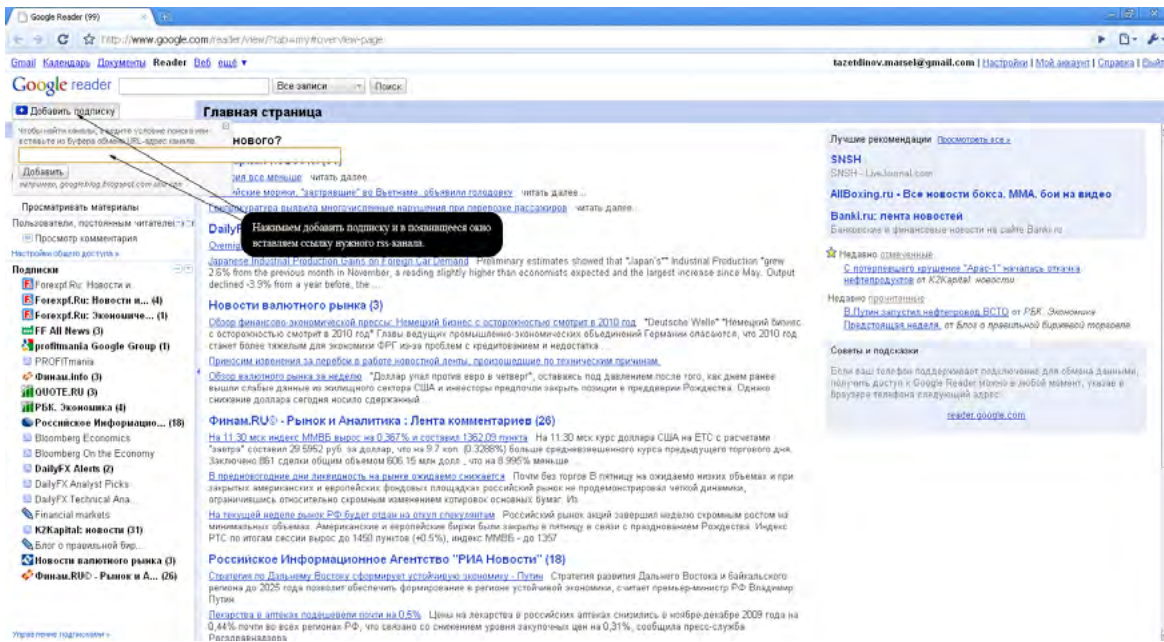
Google Reader (99)

http://www.google.com/reader/view/?tab=my#overview-page

Gmail Календарь Документы Reader Веб ещё ▾

tazetdinov.marsel@gmail.com | Настройки | Мой аккаунт | Справка | Выйти

Google reader

Все записи

Поиск

Добавить подписку

Главная страница

Чтобы найти каналы, введите условие поиска или вставьте из буфера обмена URL-адрес канала.

Добавить

например, googleblog.blogspot.com или новости

нового?

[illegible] все меньше читать далее...

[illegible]йские моряки, "застрявшие" во Вьетнаме, объявили голодовку читать далее...

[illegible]куратура выявила многочисленные нарушения при перевозке пассажиров читать далее...

Нажимаем добавить подписку и в появившееся окно вставляем ссылку нужного rss-канала.

Просматривать материалы

Пользователи, постоянным читателем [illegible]

Просмотр комментария

Настройки общего доступа »

Подписки

Forexpf.Ru: Новости и...

Forexpf.Ru: Новости и... (4)

Forexpf.Ru: Экономиче... (1)

FF All News (3)

profitmania Google Group (1)

PROFITmania

Финам.info (3)

QUOTE.RU (3)

РБК. Экономика (4)

Российское Информацио... (18)

Bloomberg Economics

Bloomberg On the Economy

DailyFX Alerts (2)

DailyFX Analyst Picks

DailyFX Technical Ana...

Financial markets

K2Kapital: новости (31)

Блог о правильной бир...

Новости валютного рынка (3)

Финам.RU© - Рынок и А... (26)

Управление подписками »

DailyF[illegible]

Overnig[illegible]

Japanese Industrial Production Gains on Foreign Car Demand Preliminary estimates showed that "Japan's** Industrial Production "grew 2.6% from the previous month in November, a reading slightly higher than economists expected and the largest increase since May. Output declined -3.9% from a year before, the ...

Новости валютного рынка (3)

Обзор финансово-экономической прессы: Немецкий бизнес с осторожностью смотрит в 2010 год "Deutsche Welle" "Немецкий бизнес с осторожностью смотрит в 2010 год" Главы ведущих промышленно-экономических объединений Германии опасаются, что 2010 год станет более тяжелым для экономики ФРГ из-за проблем с кредитованием и недостатка ...

Приносим извенения за перебои в работе новостной ленты, произошедшие по техническим причинам.

Обзор валютного рынка за неделю "Доллар упал против евро в четверг", оставаясь под давлением после того, как днем ранее вышли слабые данные из жилищного сектора США и инвесторы предпочли закрыть позиции в преддверии Рождества. Однако снижение доллара сегодня носило сдержанный ...

Финам.RU© - Рынок и Аналитика : Лента комментариев (26)

На 11:30 мск индекс ММВБ вырос на 0,367% и составил 1362,09 пункта На 11:30 мск курс доллара США на ЕТС с расчетами "завтра" составил 29,5952 руб. за доллар, что на 9,7 коп. (0,3288%) больше средневзвешенного курса предыдущего торгового дня. Заключено 861 сделки общим объемом 606,15 млн долл., что на 8,995% меньше ...

В предновогодние дни ликвидность на рынке ожидаемо снижается Почти без торгов В пятницу на ожидаемо низких объемах и при закрытых американских и европейских фондовых площадках российский рынок не продемонстрировал четкой динамики, ограничившись относительно скромным изменением котировок основных бумаг. Из ...

На текущей неделе рынок РФ будет отдан на откуп спекулянтам Российский рынок акций завершил неделю скромным ростом на минимальных объемах. Американские и европейские биржи были закрыты в пятницу в связи с празднованием Рождества. Индекс РТС по итогам сессии вырос до 1450 пунктов (+0,5%), индекс ММВБ - до 1357 ...

Российское Информационное Агентство "РИА Новости" (18)

Стратегия по Дальнему Востоку сформирует устойчивую экономику - Путин Стратегия развития Дальнего Востока и байкальского региона до 2025 года позволит обеспечить формирование в регионе устойчивой экономики, считает премьер-министр РФ Владимир Путин.

Лекарства в аптеках подешевели почти на 0,5% Цены на лекарства в российских аптеках снизились в ноябре-декабре 2009 года на 0,44% почти во всех регионах РФ, что связано со снижением уровня закупочных цен на 0,31%, сообщила пресс-служба Росздравнадзора.

Лучшие рекомендации Просмотреть все »

SNSH
SNSH - LiveJournal.com

AllBoxing.ru - Все новости бокса, ММА, бои на видео

Banki.ru: лента новостей
Банковские и финансовые новости на сайте Banki.ru

Недавно отмеченные
С потерпевшего крушение "Арас-1" началась откачка нефтепродуктов от K2Kapital: новости

Недавно прочитанные
В.Путин запустил нефтепровод ВСТО от РБК. Экономика
Предстоящая неделя. от Блог о правильной биржевой торговле

Советы и подсказки

Если ваш телефон поддерживает подключение для обмена данными, получить доступ к Google Reader можно в любой момент, указав в браузере телефона следующий адрес:

reader.google.com